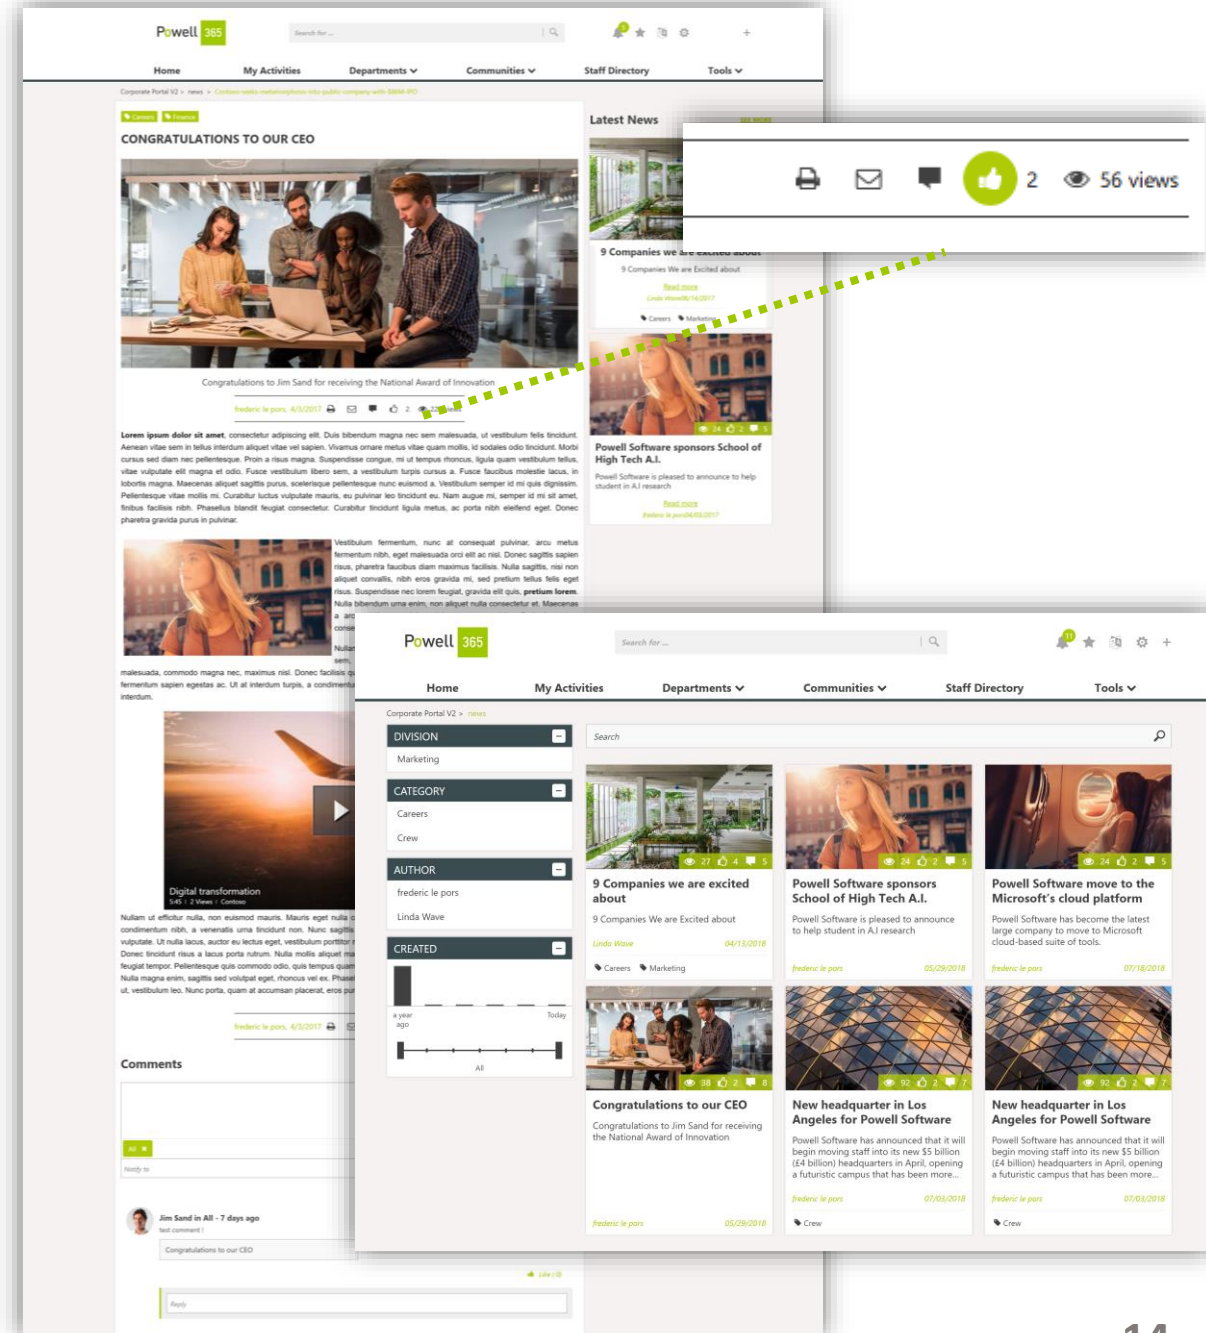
Powell 365

Search for ...

Home My Activities Departments Communities Staff Directory Tools

Corporate Portal V2 > news > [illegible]

Careers Finance

CONGRATULATIONS TO OUR CEO

Congratulations to Jim Sand for receiving the National Award of Innovation

frederic le pors, 4/3/2017 2

Lorem ipsum dolor sit amet, consectetur adipiscing elit. Duis bibendum magna nec sem malesuada, ut vestibulum felis tincidunt. Aenean vitae sem in tellus interdum aliquet vitae vel sapien. Vivamus ornare metus vitae quam mollis, id sodales odio tincidunt. Morbi cursus sed diam nec pellentesque. Proin a risus magna. Suspendisse congue, mi ut tempus rhoncus, ligula quam vestibulum tellus, vitae vulputate elit magna et odio. Fusce vestibulum libero sem, a vestibulum turpis cursus a. Fusce faucibus molestie lacus, in lobortis magna. Maecenas aliquet sagittis purus, scelerisque pellentesque nunc euismod a. Vestibulum semper id mi quis dignissim. Pellentesque vitae mollis mi. Curabitur luctus vulputate mauris, eu pulvinar leo tincidunt eu. Nam augue mi, semper id mi sit amet, finibus facilisis nibh. Phasellus blandit feugiat consectetur. Curabitur tincidunt ligula metus, ac porta nibh eleifend eget. Donec pharetra gravida purus in pulvinar.

Vestibulum fermentum, nunc at consequat pulvinar, arcu metus fermentum nibh, eget malesuada orci elit ac nisl. Donec sagittis sapien risus, pharetra faucibus diam maximus facilisis. Nulla sagittis, nisi non aliquet convallis, nibh eros gravida mi, sed pretium tellus felis eget risus. Suspendisse nec lorem feugiat, gravida elit quis, pretium lorem. Nulla bibendum urna enim, non aliquet nulla consectetur et. Maecenas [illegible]

malesuada, commodo magna nec, maximus nisl. Donec facilisis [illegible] fermentum sapien egestas ac. Ut at interdum turpis, a condiment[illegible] interdum.

Digital transformation
5:45 | 2 Views | Contoso

Nullam ut efficitur nulla, non euismod mauris. Mauris eget nulla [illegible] condimentum nibh, a venenatis urna tincidunt non. Nunc sagittis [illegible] vulputate. Ut nulla lacus, auctor eu lectus eget, vestibulum porttitor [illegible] Donec tincidunt risus a lacus porta rutrum. Nulla mollis aliquet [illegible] feugiat tempor. Pellentesque quis commodo odio, quis tempus quam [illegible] Nulla magna enim, sagittis sed volutpat eget, rhoncus vel ex. Phase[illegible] ut, vestibulum leo. Nunc porta, quam at accumsan placerat, eros pu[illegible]

frederic le pors, 4/3/2017

Comments

All
Notify to

Jim Sand in All - 7 days ago
test comment !
Congratulations to our CEO

Like | 0

Reply

Latest News

9 Companies we are excited about
9 Companies We are Excited about
Read more
Linda Wave 06/14/2017
Careers Marketing

24 2 5
Powell Software sponsors School of High Tech A.I.
Powell Software is pleased to announce to help student in A.I research
Read more
frederic le pors 04/03/2017

2 56 views

Powell 365

Search for ...

Home My Activities Departments Communities Staff Directory Tools

Corporate Portal V2 > news

DIVISION
Marketing

CATEGORY
Careers
Crew

AUTHOR
frederic le pors
Linda Wave

CREATED
a year ago
Today
All

Search

27 4 5
9 Companies we are excited about
9 Companies We are Excited about
Linda Wave 04/13/2018
Careers Marketing

24 2 5
Powell Software sponsors School of High Tech A.I.
Powell Software is pleased to announce to help student in A.I research
frederic le pors 05/29/2018

24 2 5
Powell Software move to the Microsoft's cloud platform
Powell Software has become the latest large company to move to Microsoft cloud-based suite of tools.
frederic le pors 07/18/2018

38 2 8
Congratulations to our CEO
Congratulations to Jim Sand for receiving the National Award of Innovation
frederic le pors 05/29/2018

92 2 7
New headquarter in Los Angeles for Powell Software
Powell Software has announced that it will begin moving staff into its new $5 billion (£4 billion) headquarters in April, opening a futuristic campus that has been more...
frederic le pors 07/03/2018
Crew

92 2 7
New headquarter in Los Angeles for Powell Software
Powell Software has announced that it will begin moving staff into its new $5 billion (£4 billion) headquarters in April, opening a futuristic campus that has been more...
frederic le pors 07/03/2018
Crew

14